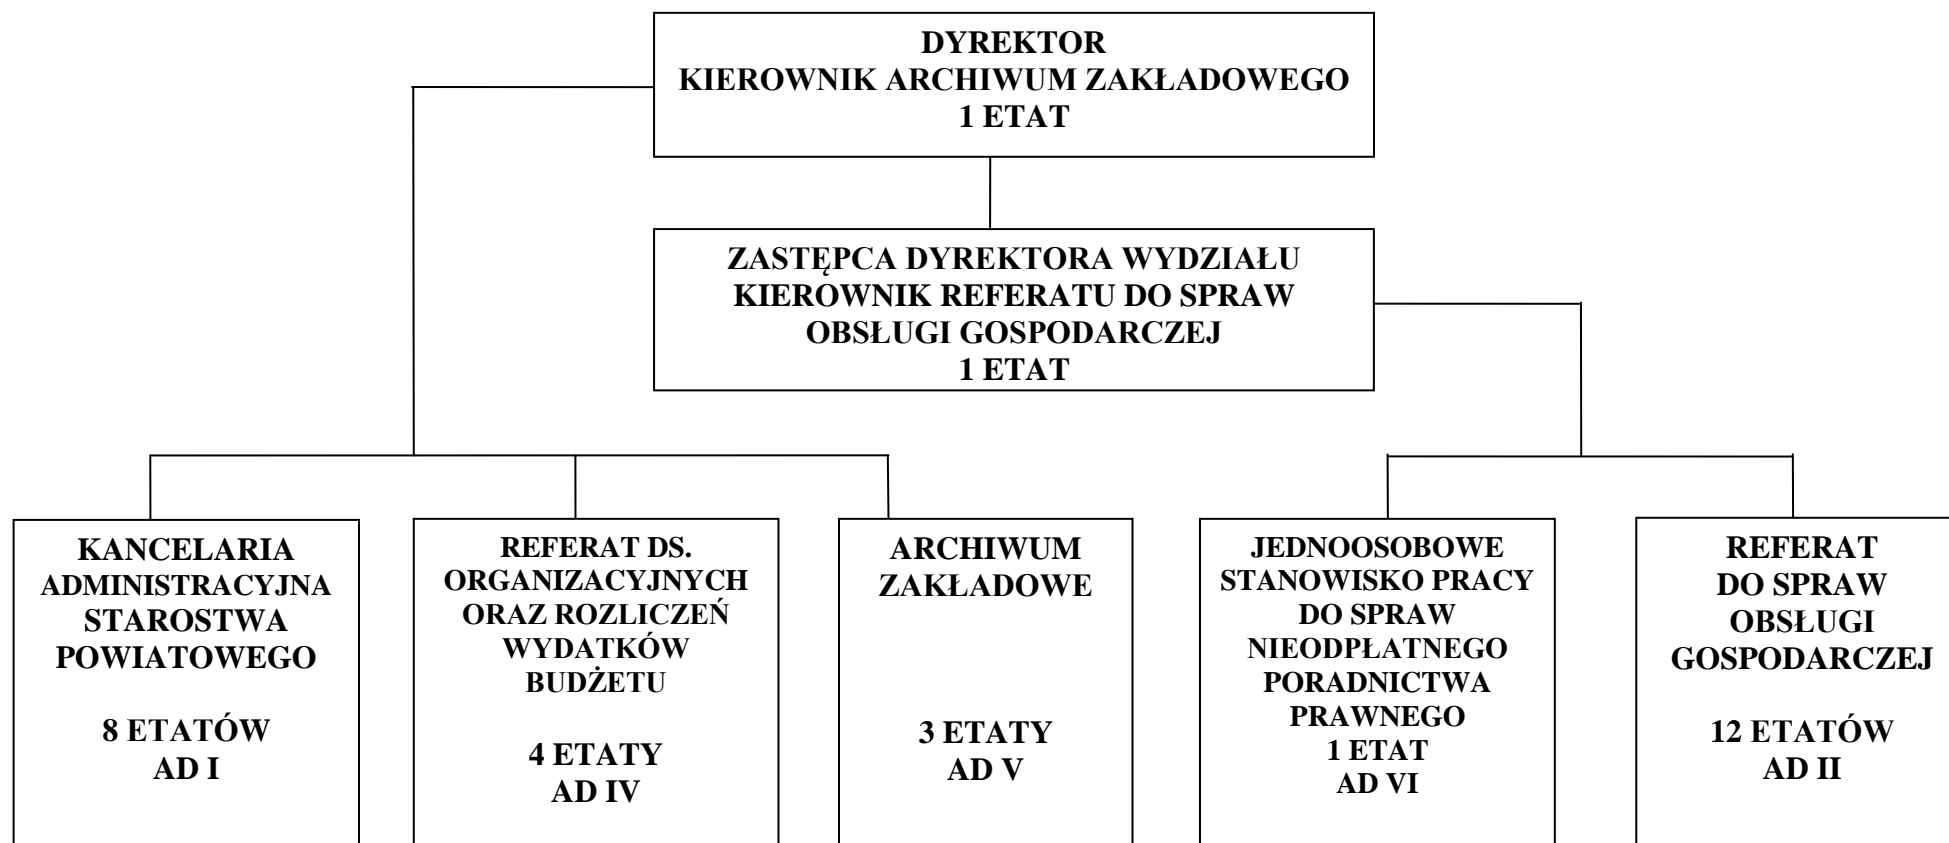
DYREKTOR
KIEROWNIK ARCHIWUM ZAKŁADOWEGO
1 ETAT

ZASTĘPCA DYREKTORA WYDZIAŁU
KIEROWNIK REFERATU DO SPRAW OBSŁUGI GOSPODARCZEJ
1 ETAT

KANCELARIA ADMINISTRACYJNA STAROSTWA POWIATOWEGO

8 ETATÓW
AD I

REFERAT DS. ORGANIZACYJNYCH ORAZ ROZLICZEŃ WYDATKÓW BUDŻETU

4 ETATY
AD IV

ARCHIWUM ZAKŁADOWE

3 ETATY
AD V

JEDNOOSOBOWE STANOWISKO PRACY DO SPRAW NIEODPŁATNEGO PORADNICTWA PRAWNEGO
1 ETAT
AD VI

REFERAT DO SPRAW OBSŁUGI GOSPODARCZEJ

12 ETATÓW
AD II